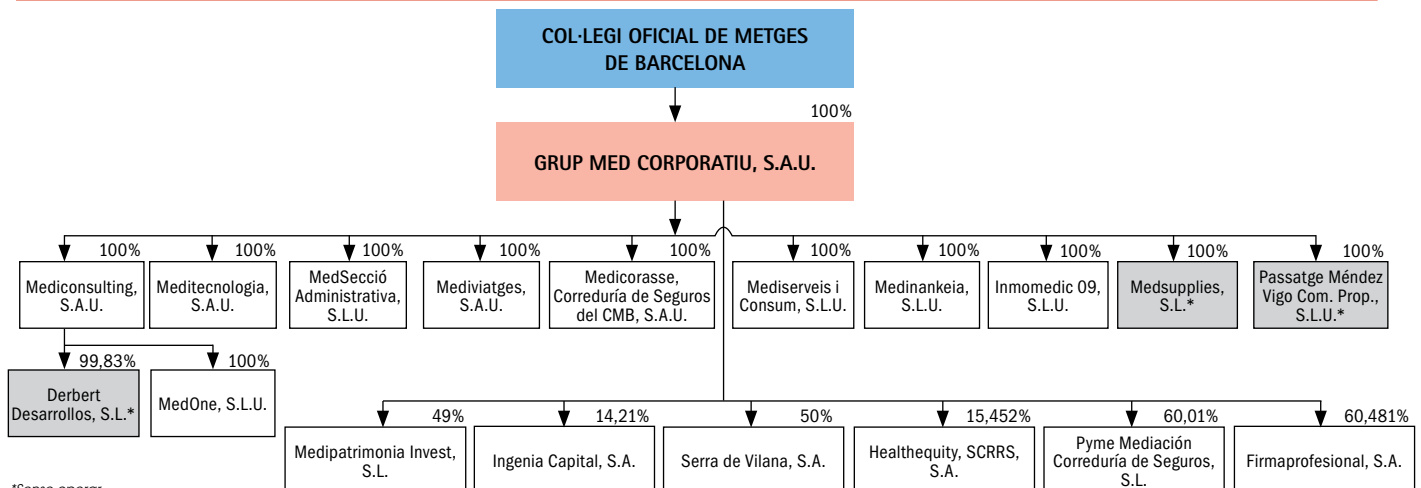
COL·LEGI OFICIAL DE METGES DE BARCELONA

100%

GRUP MED CORPORATIU, S.A.U.

100%
Mediconsulting, S.A.U.

100%
Meditecnologia, S.A.U.

100%
MedSecció Administrativa, S.L.U.

100%
Mediviatges, S.A.U.

100%
Medicorasse, Correduría de Seguros del CMB, S.A.U.

100%
Mediserveis i Consum, S.L.U.

100%
Medinankeia, S.L.U.

100%
Inmomedic 09, S.L.U.

100%
Medsupplies, S.L.*

100%
Passatge Méndez Vigo Com. Prop., S.L.U.*

99,83%
Derbert Desarrollos, S.L.*

100%
MedOne, S.L.U.

49%
Medipatrimonia Invest, S.L.

14,21%
Ingenia Capital, S.A.

50%
Serra de Vilana, S.A.

15,452%
Healthequity, SCRRS, S.A.

60,01%
Pyme Mediación Correduría de Seguros, S.L.

60,481%
Firmaprofesional, S.A.

*Sense energi